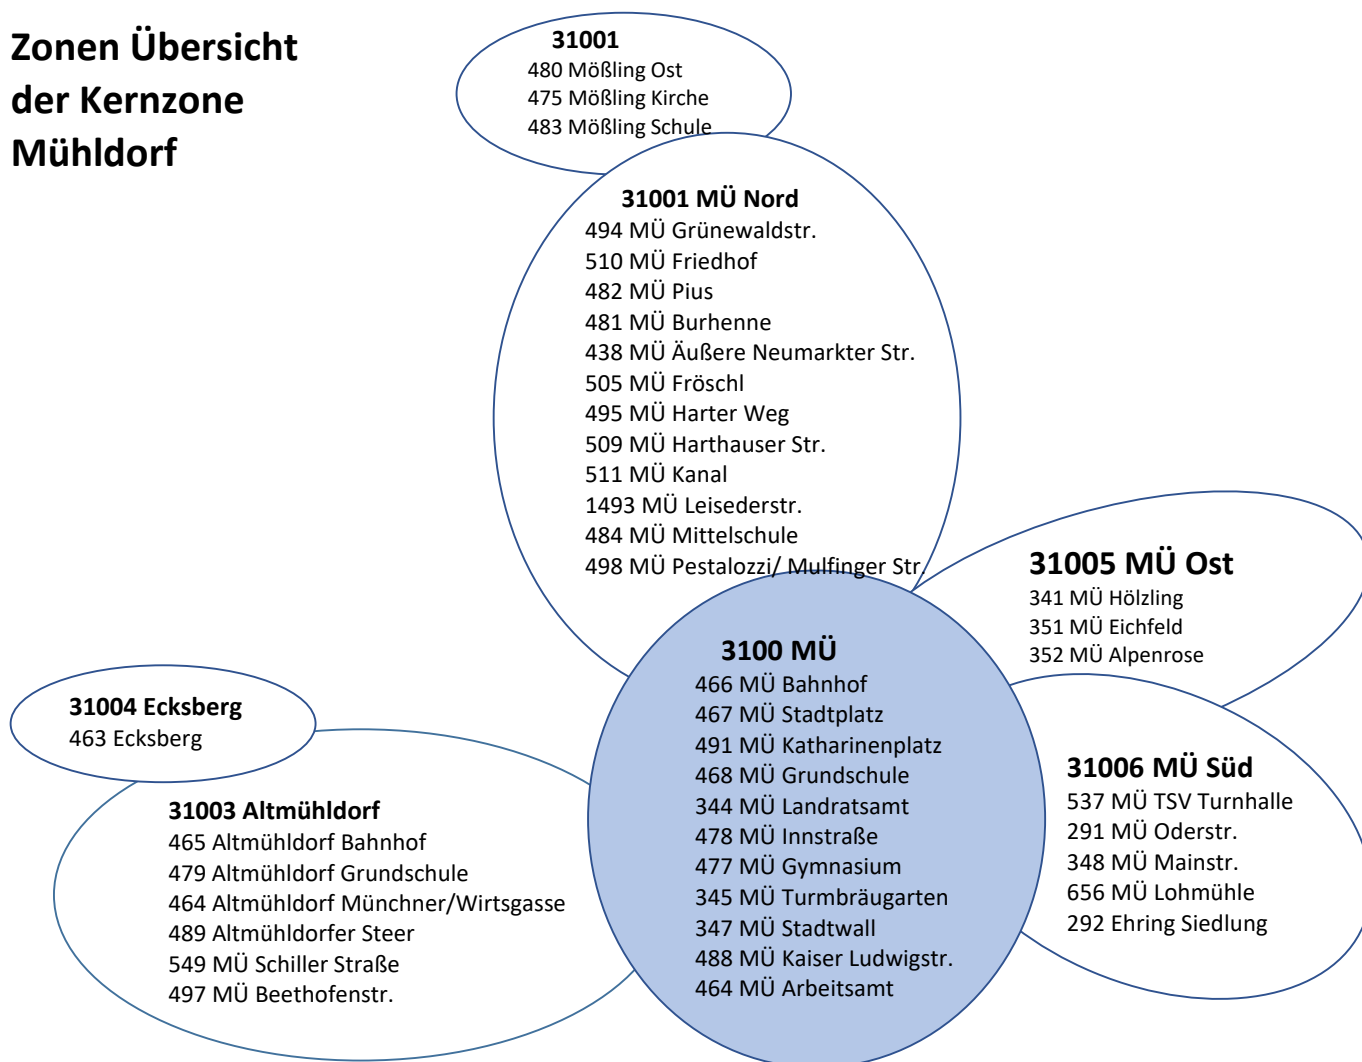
Zonen Übersicht der Kernzone Mühldorf

31001
480 Mößling Ost
475 Mößling Kirche
483 Mößling Schule

31001 MÜ Nord
494 MÜ Grünewaldstr.
510 MÜ Friedhof
482 MÜ Pius
481 MÜ Burhenne
438 MÜ Äußere Neumarkter Str.
505 MÜ Fröschl
495 MÜ Harter Weg
509 MÜ Harthauser Str.
511 MÜ Kanal
1493 MÜ Leisederstr.
484 MÜ Mittelschule
498 MÜ Pestalozzi/ Mulfinger Str.

31005 MÜ Ost
341 MÜ Hölzling
351 MÜ Eichfeld
352 MÜ Alpenrose

3100 MÜ
466 MÜ Bahnhof
467 MÜ Stadtplatz
491 MÜ Katharinenplatz
468 MÜ Grundschule
344 MÜ Landratsamt
478 MÜ Innstraße
477 MÜ Gymnasium
345 MÜ Turmbräugarten
347 MÜ Stadtwall
488 MÜ Kaiser Ludwigstr.
464 MÜ Arbeitsamt

31004 Ecksberg
463 Ecksberg

31003 Altmühldorf
465 Altmühldorf Bahnhof
479 Altmühldorf Grundschule
464 Altmühldorf Münchner/Wirtsgasse
489 Altmühldorfer Steer
549 MÜ Schiller Straße
497 MÜ Beethofenstr.

31006 MÜ Süd
537 MÜ TSV Turnhalle
291 MÜ Oderstr.
348 MÜ Mainstr.
656 MÜ Lohmühle
292 Ehring Siedlung